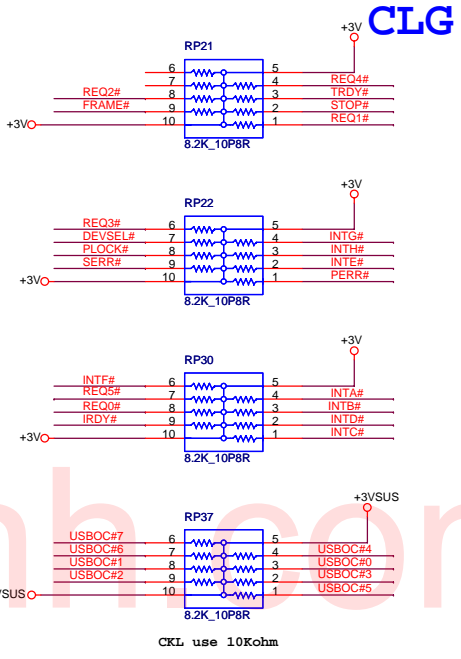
CLG

+3V
RP21
6 5
7 4 REQ4#
REQ2# 8 3 TRDY#
FRAME# 9 2 STOP#
+3V 10 1 REQ1#
8.2K_10P8R

+3V
RP22
REQ3# 6 5
DEVSEL# 7 4 INTG#
PLOCK# 8 3 INTH#
SERR# 9 2 INTE#
+3V 10 1 PERR#
8.2K_10P8R

+3V
RP30
INTF# 6 5
REQ5# 7 4 INTA#
REQ0# 8 3 INTB#
IRDY# 9 2 INTD#
+3V 10 1 INTC#
8.2K_10P8R

+3VSUS
RP37
USBOC#7 6 5
USBOC#6 7 4 USBOC#4
USBOC#1 8 3 USBOC#0
USBOC#2 9 2 USBOC#3
VSUS 10 1 USBOC#5
8.2K_10P8R

CKL use 10Kohm